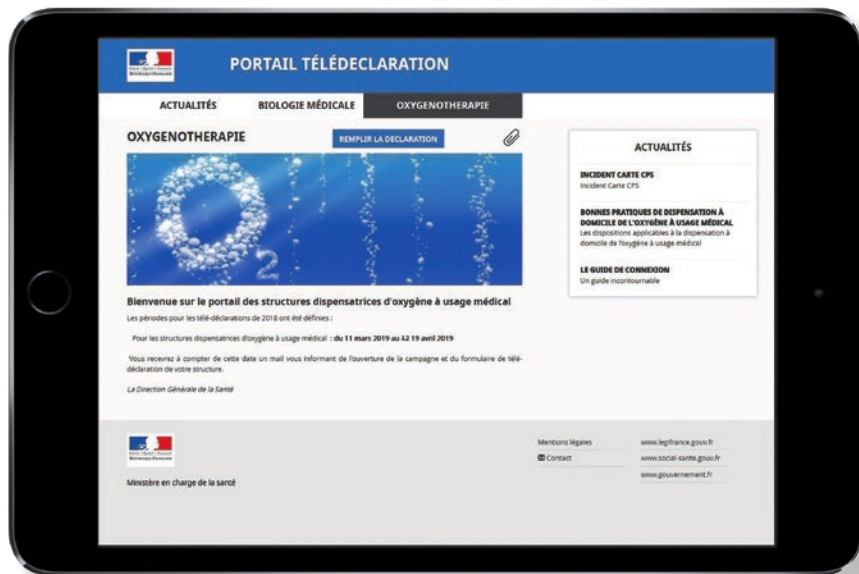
PORTAIL TÉLÉDECLARATION

ACTUALITÉS BIOLOGIE MÉDICALE OXYGENOTHERAPIE

OXYGENOTHERAPIE

REMPLIR LA DECLARATION

$O_2$

Bienvenue sur le portail des structures dispensatrices d'oxygène à usage médical

Les périodes pour les télé-déclarations de 2018 ont été définies :

Pour les structures dispensatrices d'oxygène à usage médical : du 11 mars 2019 au 12 19 avril 2019

Vous recevrez à compter de cette date un mail vous informant de l'ouverture de la campagne et du formulaire de télé-déclaration de votre structure.

La Direction Générale de la Santé

ACTUALITÉS

INCIDENT CARTE CPS
Incident Carte CPS

BONNES PRATIQUES DE DISPENSATION À DOMICILE DE L'OXYGÈNE À USAGE MÉDICAL
Les dispositions applicables à la dispensation à domicile de l'oxygène à usage médical

LE GUIDE DE CONNEXION
Un guide incontournable

Ministère en charge de la santé

Mentions légales
Contact

www.legifrance.gouv.fr
www.social-sante.gouv.fr
www.gouvernement.fr